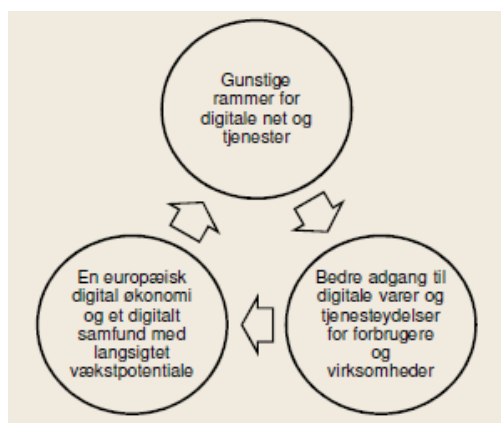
Gunstige rammer for digitale net og tjenester

Bedre adgang til digitale varer og tjenesteydelser for forbrugere og virksomheder

En europæisk digital økonomi og et digitalt samfund med langsigtet vækstpotentiale